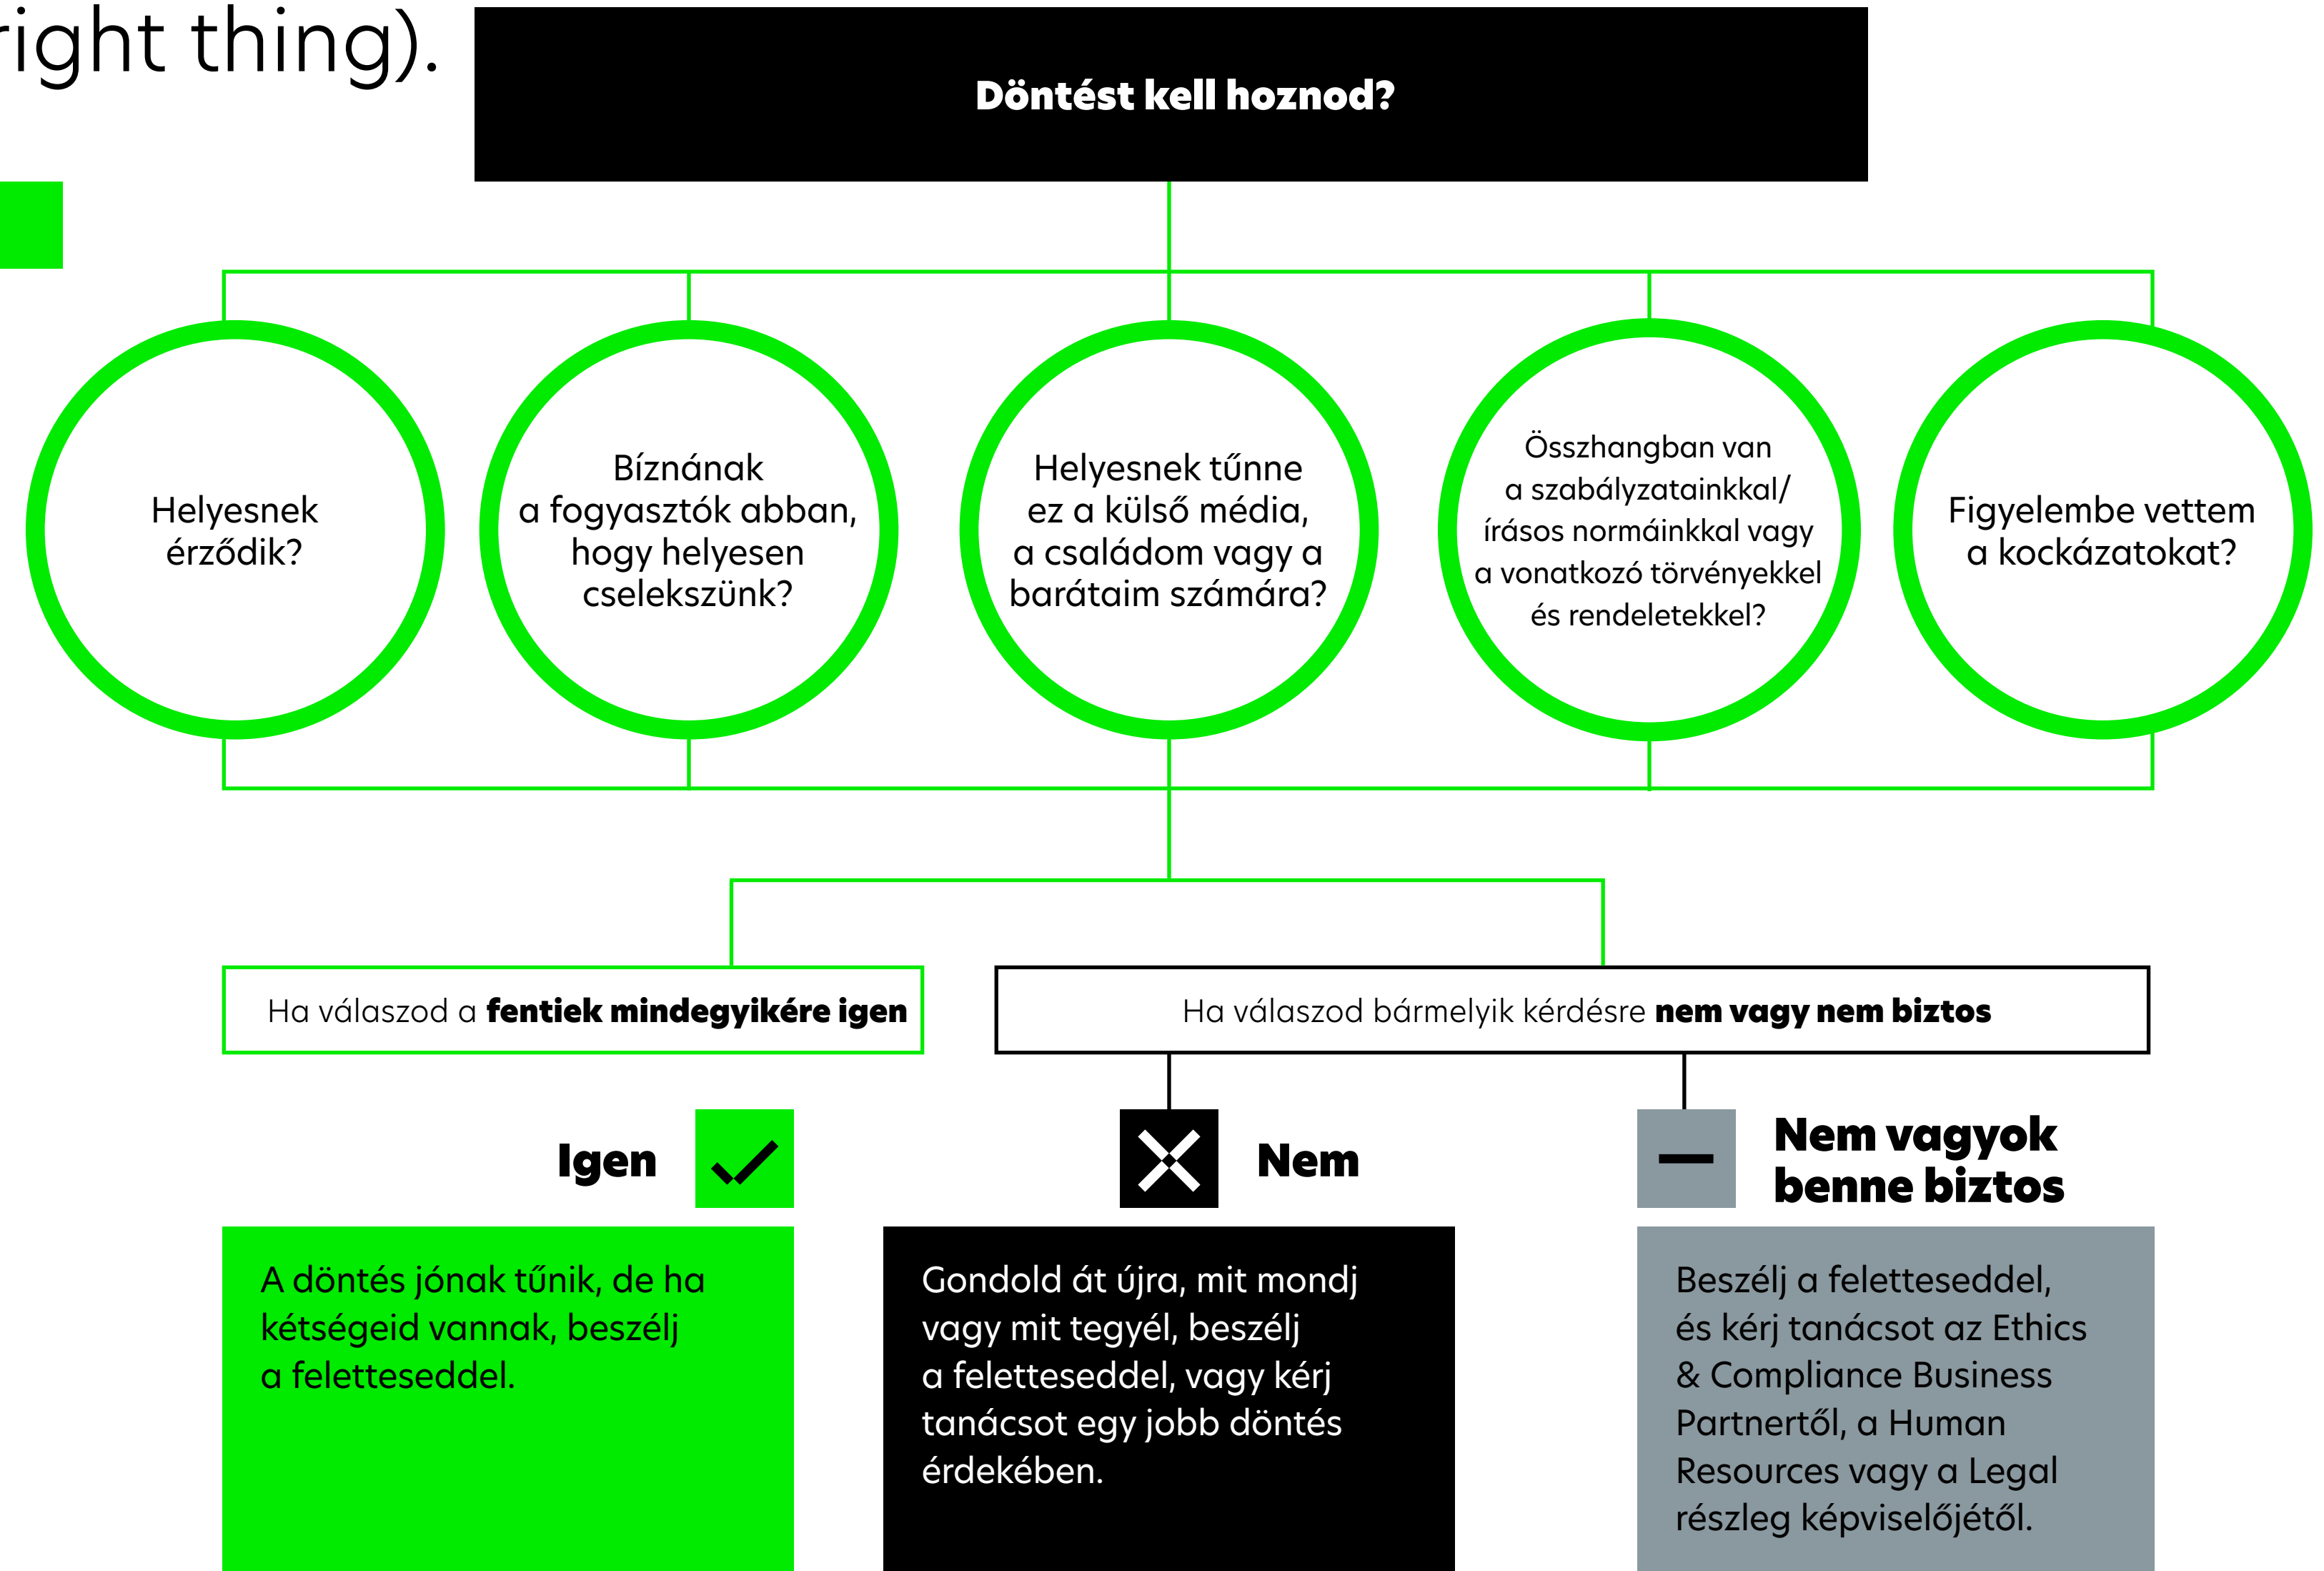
ight thing).

Döntést kell hoznod?

Helyesnek érződik?

Bíznának a fogyasztók abban, hogy helyesen cselekszünk?

Helyesnek tűnne ez a külső média, a családom vagy a barátaim számára?

Összhangban van a szabályzatainkkal/ írásos normáinkkal vagy a vonatkozó törvényekkel és rendeletekkel?

Figyelembe vettem a kockázatokat?

Ha válaszod a **fentiek mindegyikére igen**

Ha válaszod bármelyik kérdésre **nem vagy nem biztos**

Igen

Nem

Nem vagyok benne biztos

A döntés jónak tűnik, de ha kétségeid vannak, beszélj a feletteseddel.

Gondold át újra, mit mondj vagy mit tegyél, beszélj a feletteseddel, vagy kérj tanácsot egy jobb döntés érdekében.

Beszélj a feletteseddel, és kérj tanácsot az Ethics & Compliance Business Partnertől, a Human Resources vagy a Legal részleg képviselőjétől.